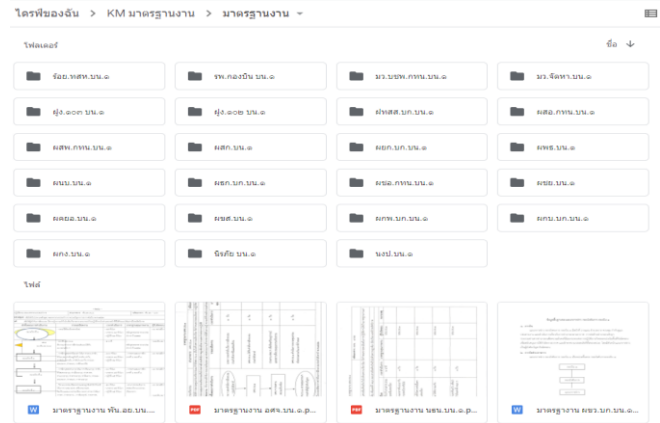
ไดรฟ์ของฉัน > KM มาตรฐานงาน > มาตรฐานงาน

โฟลเดอร์

ชื่อ ↓

ร้อย.รสห.บน.๑

รพ.กองบิน บน.๑

มว.บชพ.กทน.บน.๑

มว.จัดหา.บน.๑

ฝูง.๑๐๓ บน.๑

ฝูง.๑๐๒ บน.๑

ฝทสส.บภ.บน.๑

ผสอ.กทน.บน.๑

ผสพ.กทน.บน.๑

ผสก.บน.๑

ผยก.บภ.บน.๑

ผพธ.บน.๑

ผนน.บน.๑

ผธก.บภ.บน.๑

ผชอ.กทน.บน.๑

ผขย.บน.๑

ผคยอ.บน.๑

ผขส.บน.๑

ผกพ.บภ.บน.๑

ผกบ.บภ.บน.๑

ผกง.บน.๑

นิรภัย บน.๑

นงป.บน.๑

ไฟล์

มาตรฐานงาน ฟัน.อย.บน....

มาตรฐานงาน อศจ.บน.๑.p...

มาตรฐานงาน นธน.บน.๑.p...

มาตรฐาวาน ผชร.บภ.บน.๑...